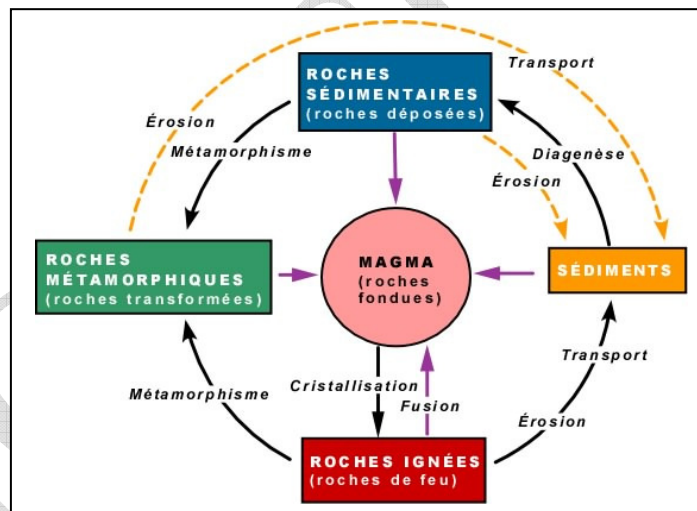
ROCHES SÉDIMENTAIRES
(roches déposées)

Transport

Érosion

Métamorphisme

Diagenèse

Érosion

ROCHES MÉTAMORPHIQUES
(roches transformées)

MAGMA
(roches fondues)

SÉDIMENTS

Transport

Métamorphisme

Cristallisation

Fusion

Érosion

ROCHES IGNÉES
(roches de feu)